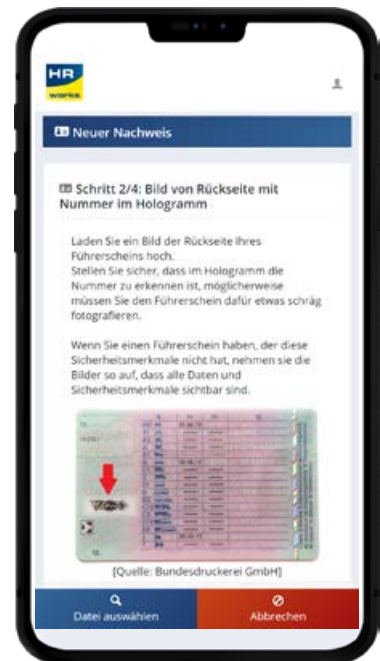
HR works

Neuer Nachweis

Schritt 2/4: Bild von Rückseite mit Nummer im Hologramm

Laden Sie ein Bild der Rückseite Ihres Führerscheins hoch.
Stellen Sie sicher, dass im Hologramm die Nummer zu erkennen ist, möglicherweise müssen Sie den Führerschein dafür etwas schräg fotografieren.

Wenn Sie einen Führerschein haben, der diese Sicherheitsmerkmale nicht hat, nehmen sie die Bilder so auf, dass alle Daten und Sicherheitsmerkmale sichtbar sind.

[Quelle: Bundesdruckerei GmbH]

Datei auswählen

Abbrechen